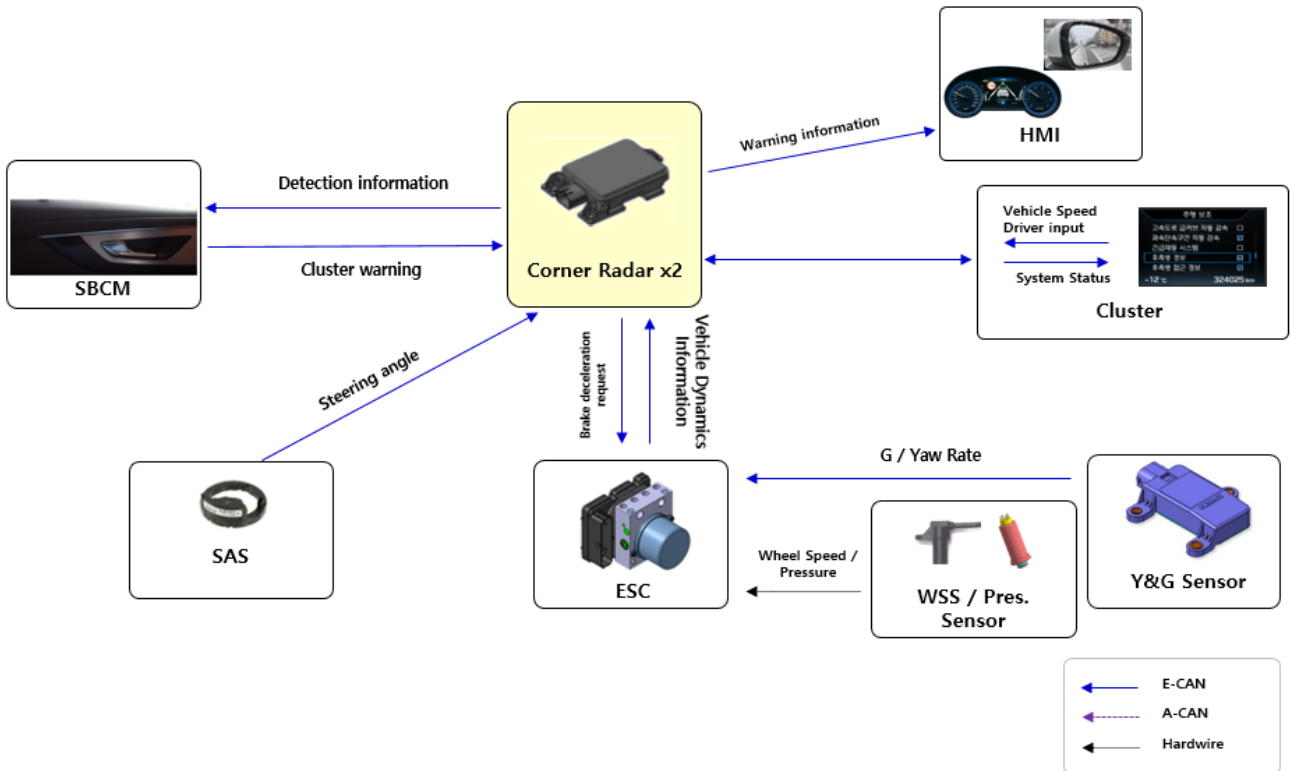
HMI

Warning information

SBCM

Detection information

Cluster warning

Corner Radar x2

Vehicle Speed
Driver input

System Status

주행 보조
고속도로 곡선로 자동 감속
교속단속구간 자동 감속
긴급제동 시스템
후측방 경보
후측방 접근 경보
-12°c 324025 km

Cluster

Steering angle

Brake deceleration request

Vehicle Dynamics Information

SAS

G / Yaw Rate

ESC

Wheel Speed / Pressure

WSS / Pres. Sensor

Y&G Sensor

E-CAN
A-CAN
Hardwire